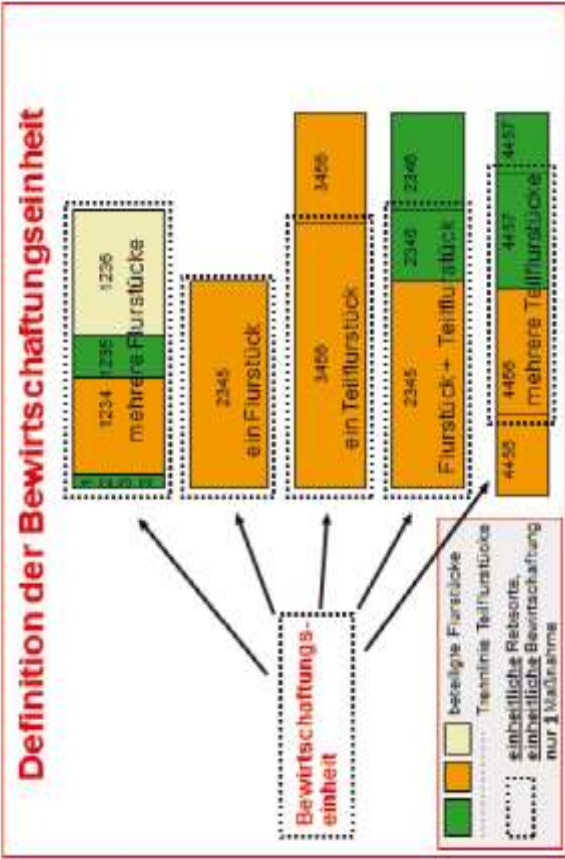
Definition der Bewirtschaftungseinheit

1234 | 1235 | 1236
mehrere Flurstücke

2345
ein Flurstück

3456 | 3456
ein Teilflurstück

2345 | 2346 | 2346
Flurstück + Teilflurstück

4456 | 4456 | 4457 | 4457
mehrere Teilflurstücke

Bewirtschaftungs-einheit

beteiligte Flurstücke
Trennlinie Teilflurstücke
einheitliche Rebsorte, einheitliche Bewirtschaftung nur 1 Maßnahme